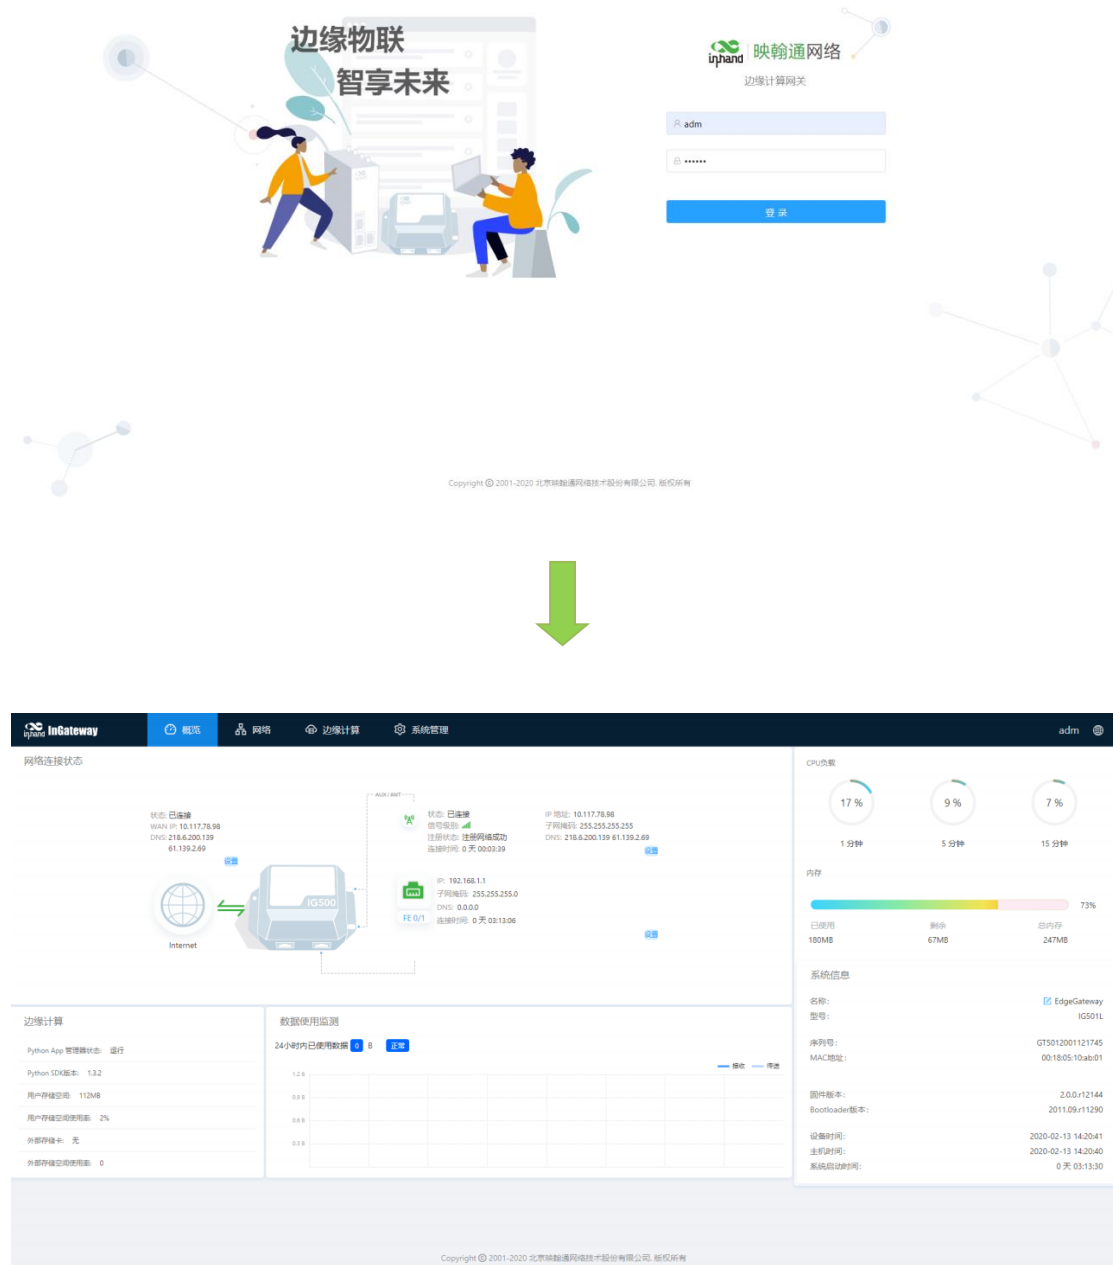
边缘物联
智享未来

inhand 映翰通网络
边缘计算网关

adm
••••••
登 录

Copyright © 2001-2020 北京映翰通网络技术股份有限公司. 版权所有

inhand InGateway
概览
网络
边缘计算
系统管理
adm

网络连接状态

状态: 已连接
WAN IP: 10.117.78.98
DNS: 218.6.200.139
61.139.2.69
设置

Internet

IG500

AUX / ANT

状态: 已连接
信号强度:
注册状态: 注册网络成功
连接时间: 0 天 00:03:39

IP 地址: 10.117.78.98
子网掩码: 255.255.255.255
DNS: 218.6.200.139 61.139.2.69
设置

FE 0/1
IP: 192.168.1.1
子网掩码: 255.255.255.0
DNS: 0.0.0.0
连接时间: 0 天 03:13:06
设置

CPU负载
17 %
1 分钟
9 %
5 分钟
7 %
15 分钟

内存
73%
已使用
180MB
剩余
67MB
总内存
247MB

系统信息
名称: EdgeGateway
型号: IG501L
序列号: GT5012001121745
MAC地址: 00:18:05:10:ab:01
固件版本: 2.0.0.r12144
Bootloader版本: 2011.09.r11290
设备时间: 2020-02-13 14:20:41
主机时间: 2020-02-13 14:20:40
系统启动时间: 0 天 03:13:30

边缘计算
Python App 管理器状态: 运行
Python SDK版本: 1.3.2
用户存储空间: 112MB
用户存储空间使用率: 2%
外部存储卡: 无
外部存储空间使用率: 0

数据使用监测
24小时内已使用数据 0 B 正常
接收 发送
1.2 B
0.9 B
0.6 B
0.3 B

Copyright © 2001-2020 北京映翰通网络技术股份有限公司. 版权所有